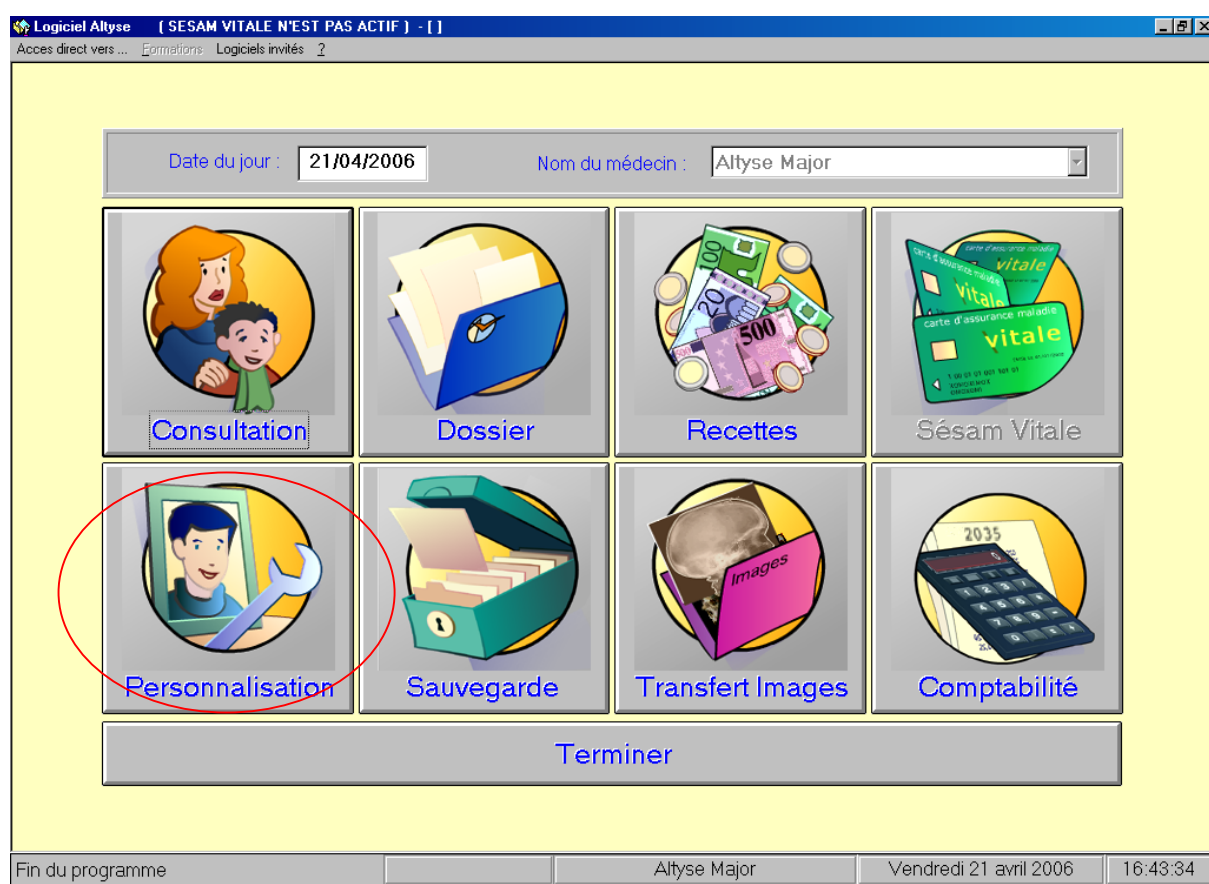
Logiciel Altyse ( SESAM VITALE N'EST PAS ACTIF ) - [ ]

Acces direct vers ... Formations Logiciels invités ?

Date du jour : 21/04/2006

Nom du médecin : Altyse Major

100
20
500

carte d'assurance maladie
vitale
vitale
carte d'assurance maladie
vitale

Consultation

Dossier

Recettes

Sésam Vitale

Images

2035

Personnalisation

Sauvegarde

Transfert Images

Comptabilité

Terminer

Fin du programme | Altyse Major | Vendredi 21 avril 2006 | 16:43:34